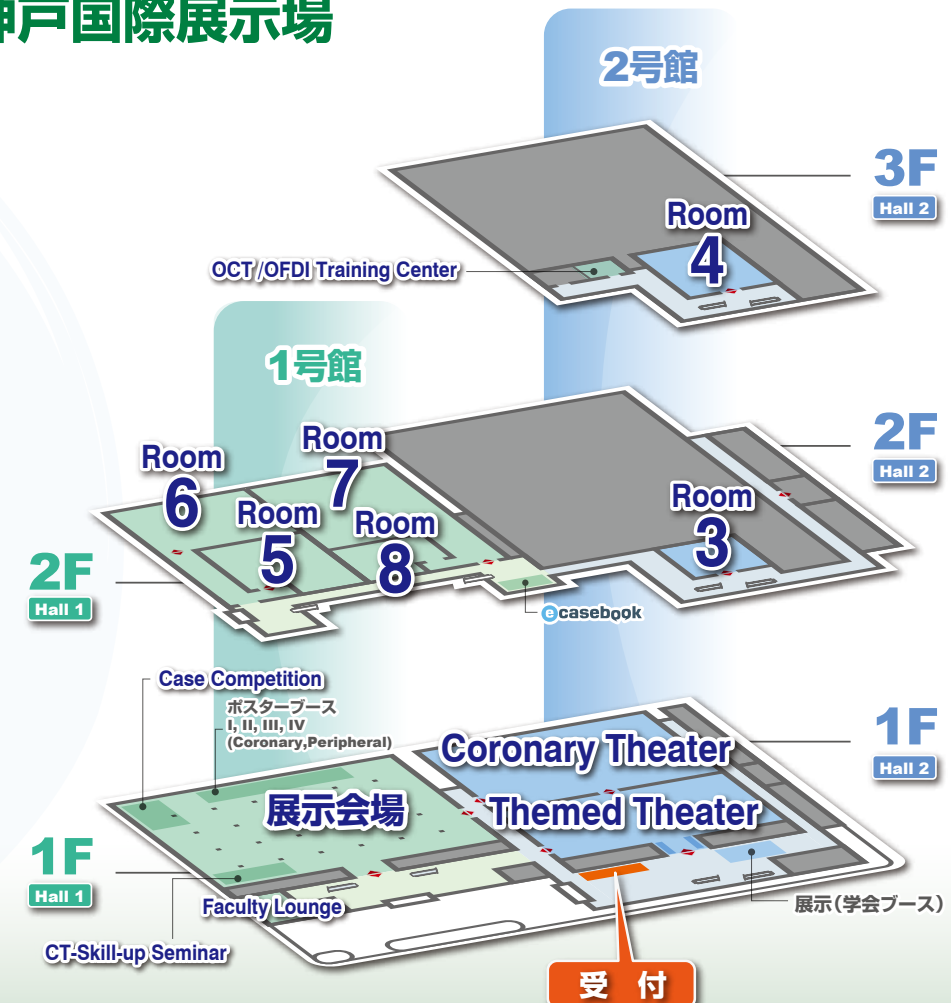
神戸国際展示場

2号館

3F
Hall 2

Room
4

OCT /OFDI Training Center

1号館

Room
6

Room
7

Room
5

Room
8

Room
3

2F
Hall 2

2F
Hall 1

e casebook

Case Competition

ポスターブース
I, II, III, IV
(Coronary,Peripheral)

Coronary Theater

1F
Hall 2

展示会場

Themed Theater

1F
Hall 1

Faculty Lounge

展示（学会ブース）

CT-Skill-up Seminar

受 付